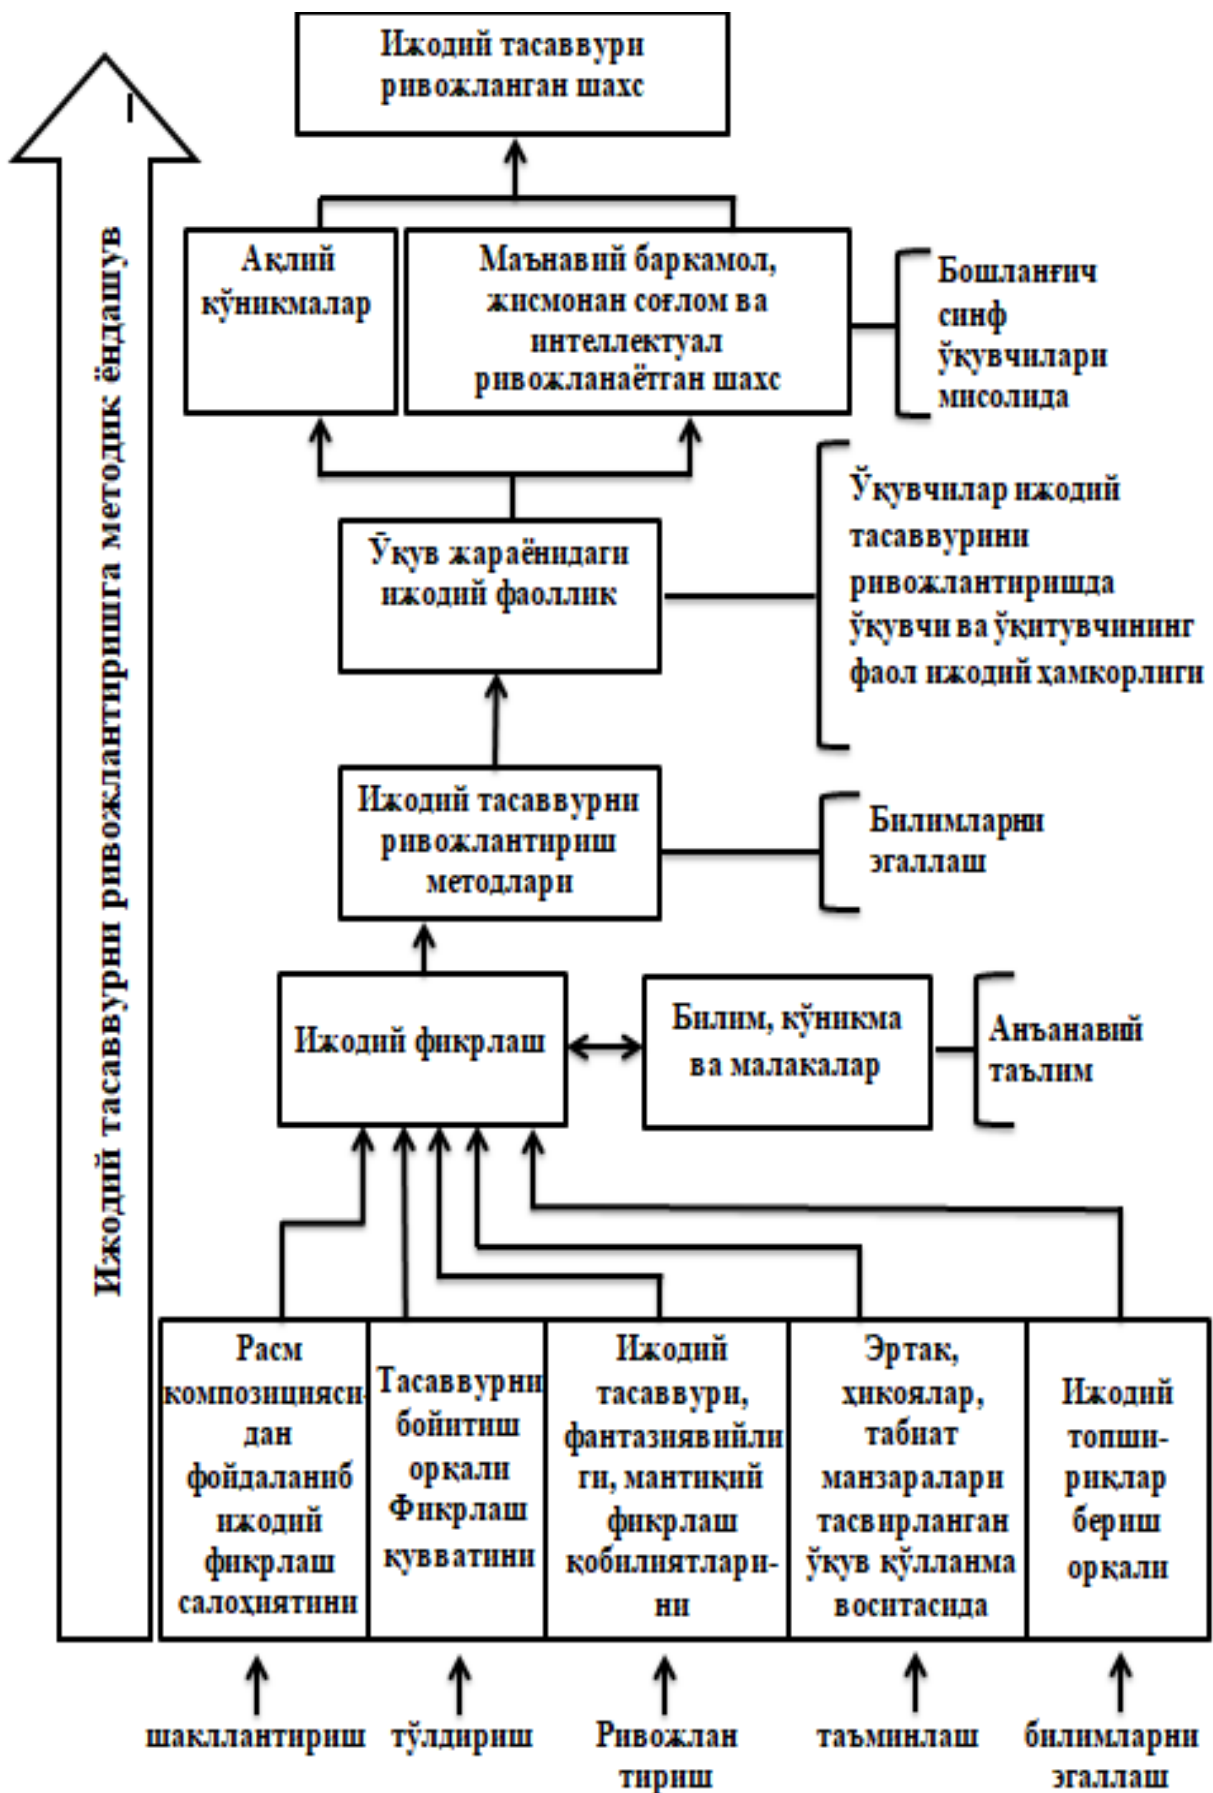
Ижодий тасаввури ривожланган шахс

Ақлий кўникмалар

Маънавий баркамол, жисмонан соғлом ва интеллектуал ривожланаётган шахс

Бошланғич синф ўқувчилари мисолида

Ўқув жараёнидаги ижодий фаоллик

Ўқувчилар ижодий тасаввурини ривожлантиришда ўқувчи ва ўқитувчининг фаол ижодий ҳамкорлиги

Ижодий тасаввурни ривожлантириш методлари

Билимларни эгаллаш

Ижодий фикрлаш

Билим, кўникма ва малакалар

Анъанавий таълим

Ижодий тасаввурни ривожлантиришга методик ёндашув

Расм композициясидан фойдаланиб ижодий фикрлаш салоҳиятини

Тасаввурни бойитиш орқали Фикрлаш қувватини

Ижодий тасаввури, фантазиявийлиги, мантиқий фикрлаш қобилиятларини

Эртак, ҳикоялар, табиат манзаралари тасвирланган ўқув қўлланма воситасида

Ижодий топшириқлар бериш орқали

шакллантириш

тўлдириш

Ривожлантириш

таъминлаш

билимларни эгаллаш